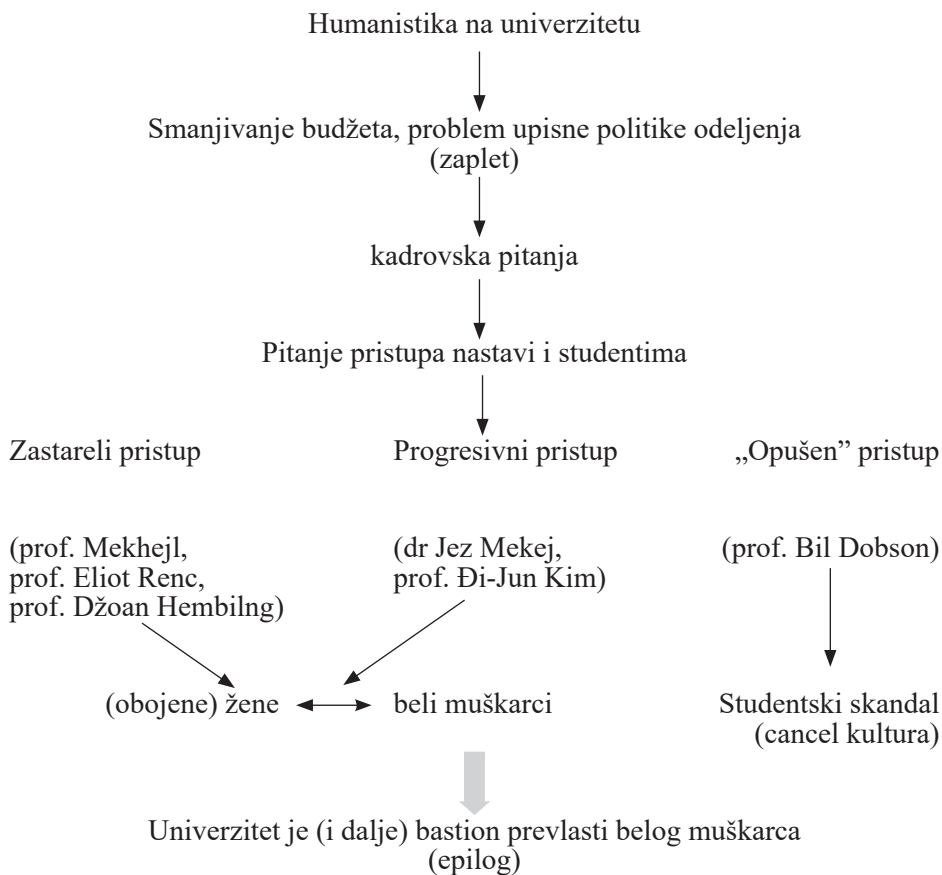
Humanistika na univerzitetu

Smanjivanje budžeta, problem upisne politike odeljenja (zaplet)

kadrovska pitanja

Pitanje pristupa nastavi i studentima

Zastareli pristup

(prof. Mekhejl, prof. Eliot Renc, prof. Džoan Hembilng)

Progresivni pristup

(dr Jez Mekej, prof. Đi-Jun Kim)

„Opušen” pristup

(prof. Bil Dobson)

(obojene) žene

beli muškarci

Studentski skandal (cancel kultura)

Univerzitet je (i dalje) bastion prevlasti belog muškarca (epilog)